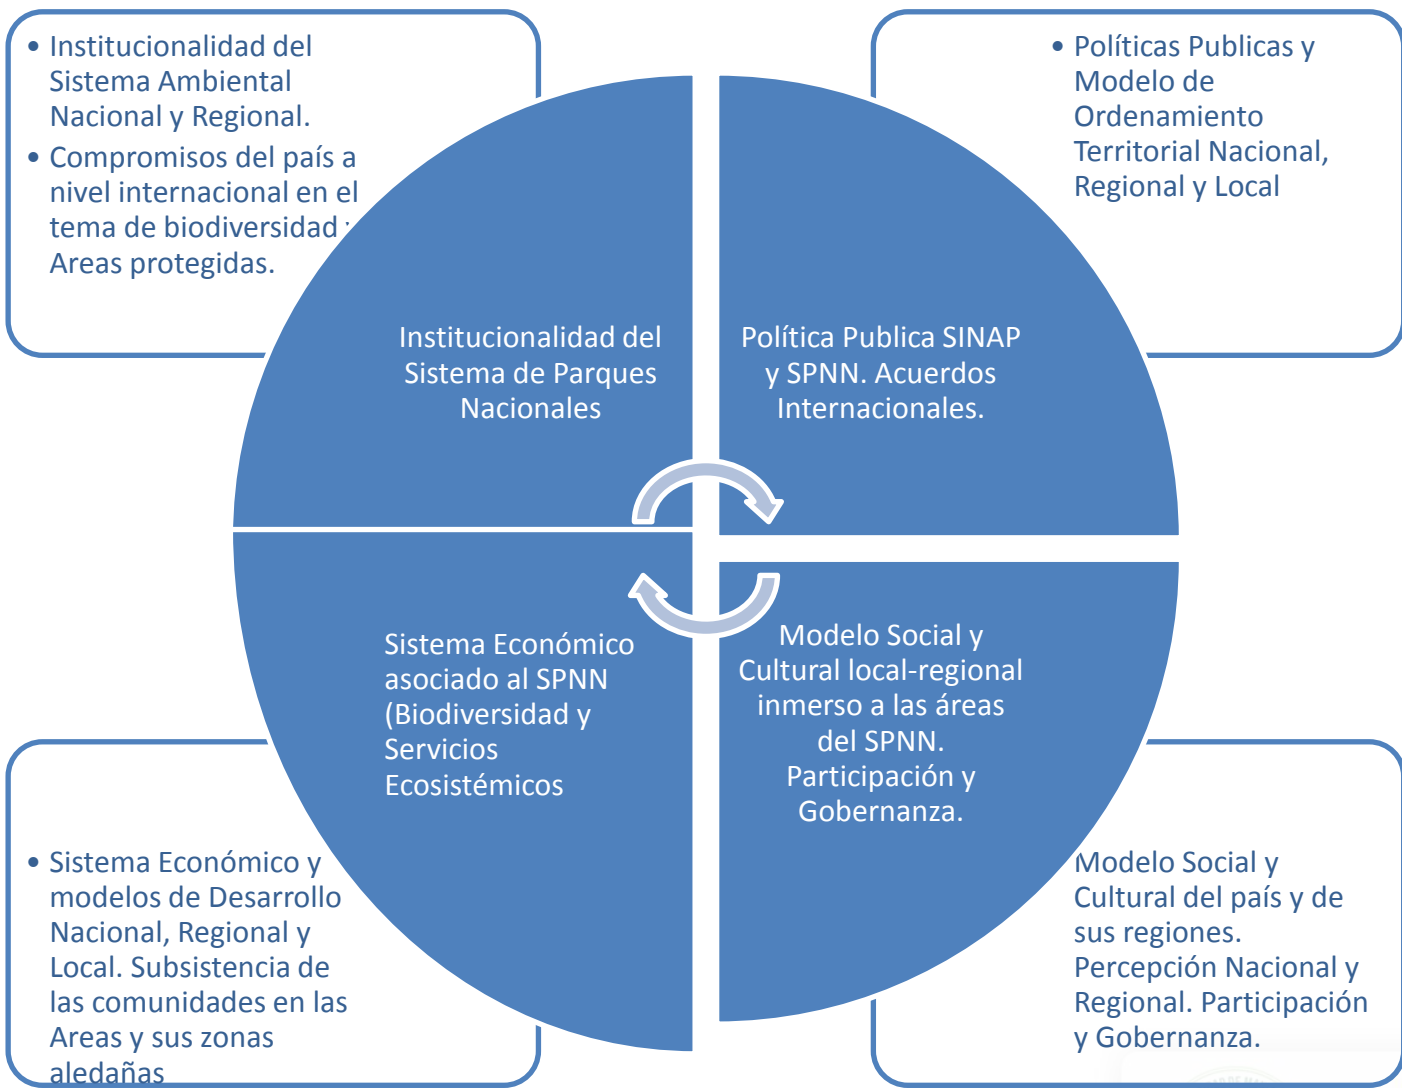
• Institucionalidad del Sistema Ambiental Nacional y Regional.
• Compromisos del país a nivel internacional en el tema de biodiversidad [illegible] Areas protegidas.

• Políticas Publicas y Modelo de Ordenamiento Territorial Nacional, Regional y Local

Institucionalidad del Sistema de Parques Nacionales

Política Publica SINAP y SPNN. Acuerdos Internacionales.

Sistema Económico asociado al SPNN (Biodiversidad y Servicios Ecosistémicos

Modelo Social y Cultural local-regional inmerso a las áreas del SPNN. Participación y Gobernanza.

• Sistema Económico y modelos de Desarrollo Nacional, Regional y Local. Subsistencia de las comunidades en las Areas y sus zonas aledañas

Modelo Social y Cultural del país y de sus regiones. Percepción Nacional y Regional. Participación y Gobernanza.